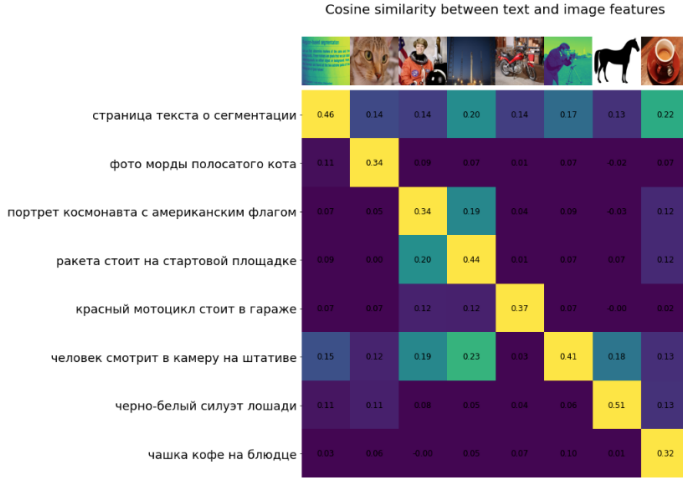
Cosine similarity between text and image features

| | | | | | | | | |
|---|---|---|---|---|---|---|---|---|
| страница текста о сегментации | 0.46 | 0.14 | 0.14 | 0.20 | 0.14 | 0.17 | 0.13 | 0.22 |
| фото морды полосатого кота | 0.11 | 0.34 | 0.09 | 0.07 | 0.01 | 0.07 | -0.02 | 0.07 |
| портрет космонавта с американским флагом | 0.07 | 0.05 | 0.34 | 0.19 | 0.04 | 0.09 | -0.03 | 0.12 |
| ракета стоит на стартовой площадке | 0.09 | 0.00 | 0.20 | 0.44 | 0.01 | 0.07 | 0.07 | 0.12 |
| красный мотоцикл стоит в гараже | 0.07 | 0.07 | 0.12 | 0.12 | 0.37 | 0.07 | -0.00 | 0.02 |
| человек смотрит в камеру на штативе | 0.15 | 0.12 | 0.19 | 0.23 | 0.03 | 0.41 | 0.18 | 0.13 |
| черно-белый силуэт лошади | 0.11 | 0.11 | 0.08 | 0.05 | 0.04 | 0.06 | 0.51 | 0.13 |
| чашка кофе на блюдце | 0.03 | 0.06 | -0.00 | 0.05 | 0.07 | 0.10 | 0.01 | 0.32 |